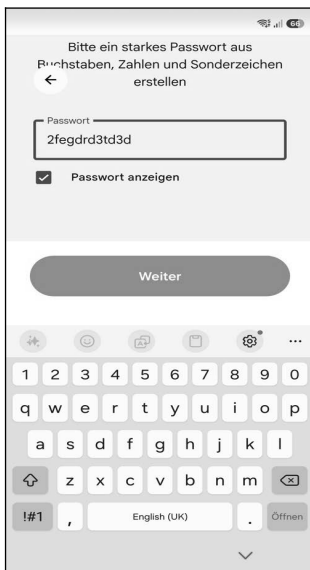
66

Bitte ein starkes Passwort aus Buchstaben, Zahlen und Sonderzeichen erstellen

←

Passwort
2fegdrd3td3d

Passwort anzeigen

Weiter

...

1 2 3 4 5 6 7 8 9 0
q w e r t y u i o p
a s d f g h j k l
z x c v b n m
!#1 , English (UK) . Öffnen